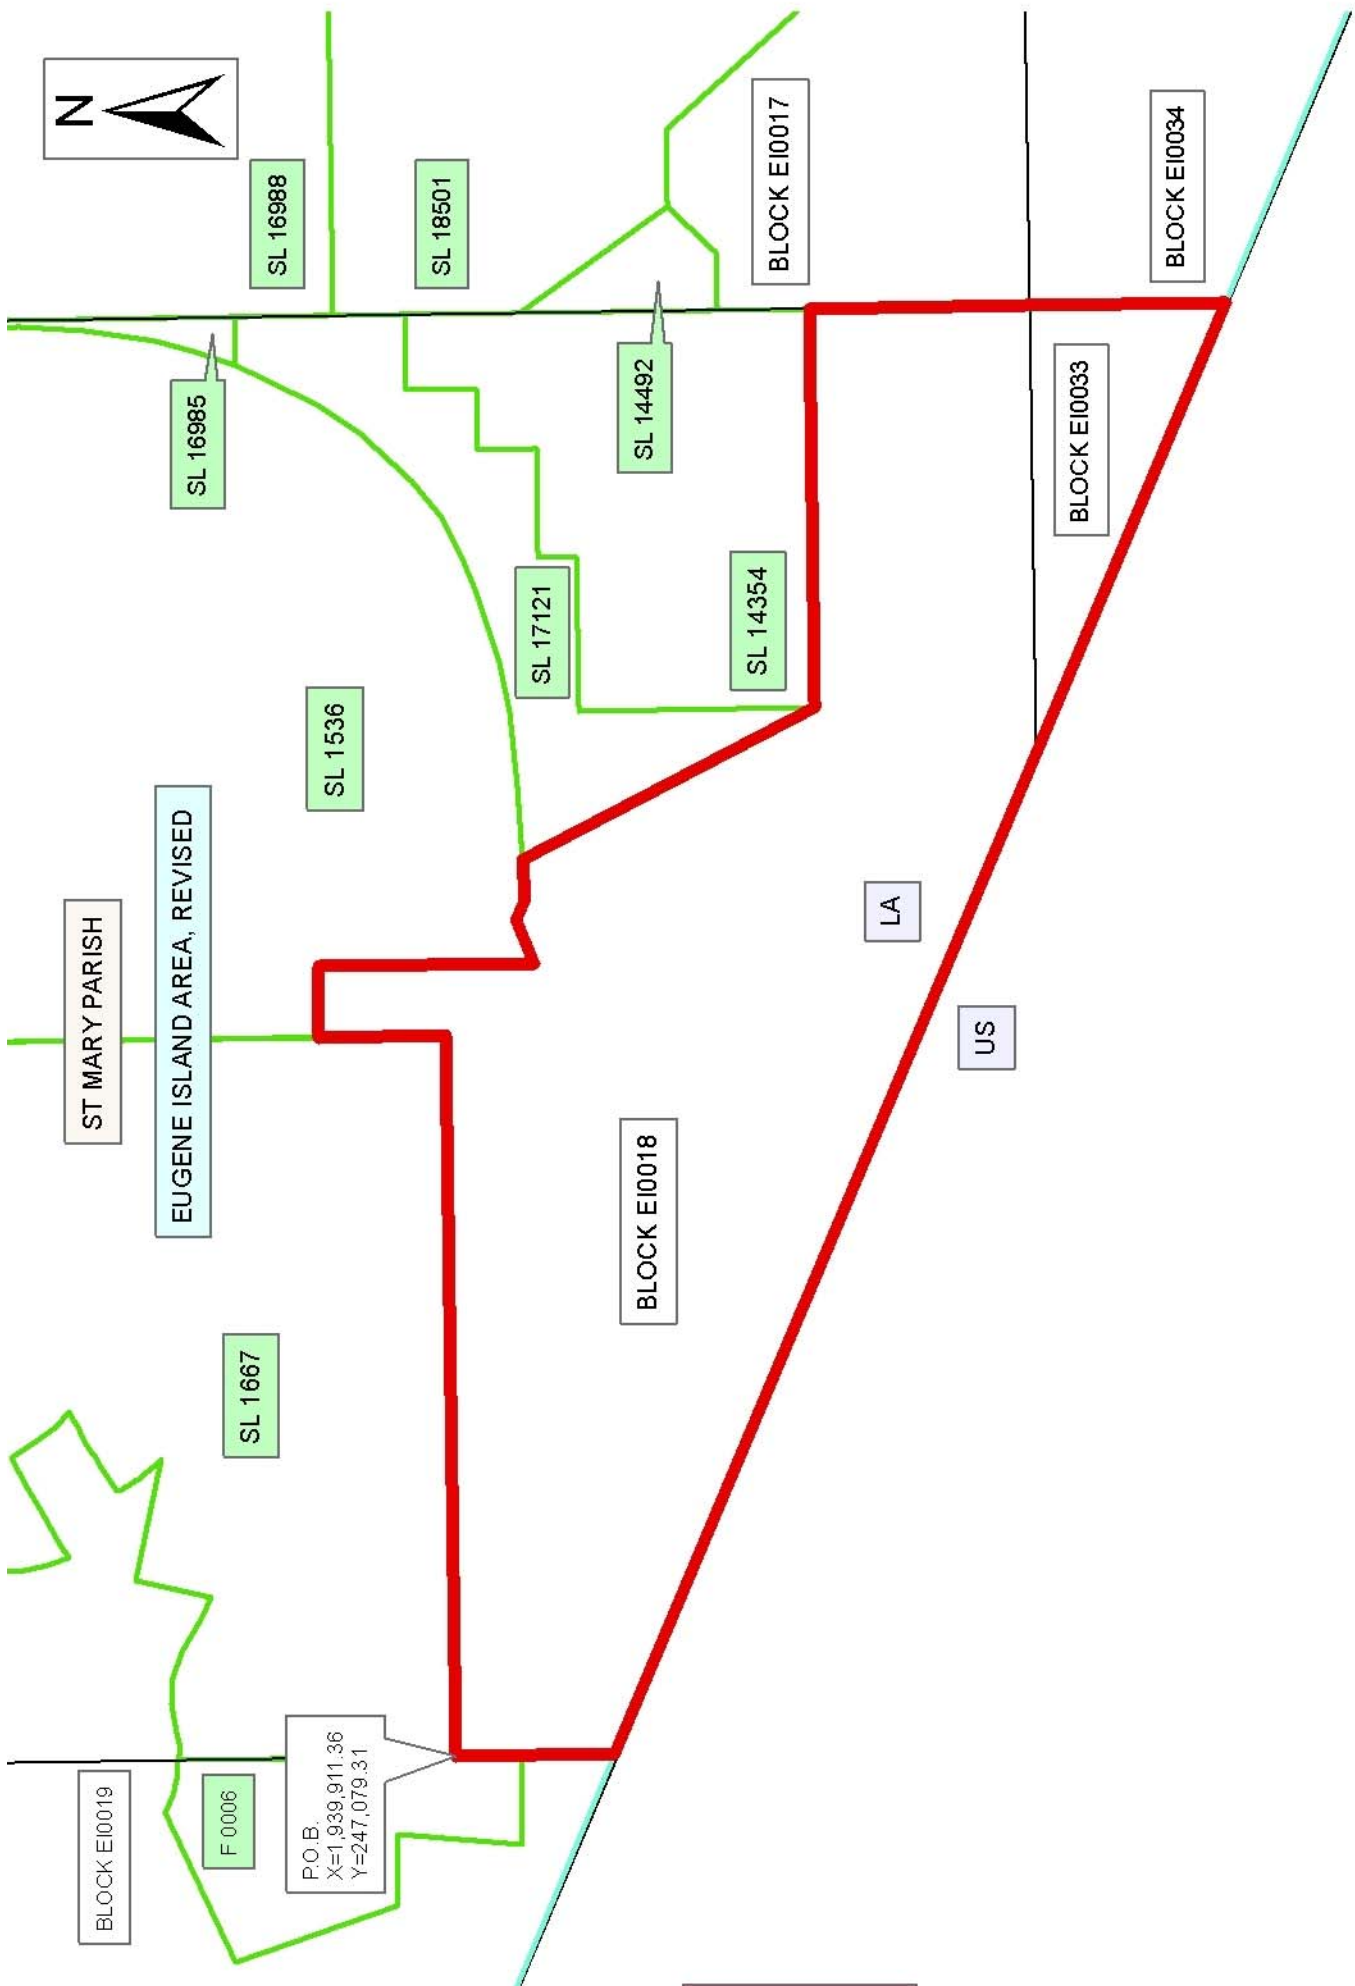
N

SL 16988

SL 18501

BLOCK EI0017

BLOCK EI0034

SL 16985

SL 14492

BLOCK EI0033

SL 17121

SL 14354

SL 1536

EUGENE ISLAND AREA, REVISED

ST MARY PARISH

LA

US

BLOCK EI0018

SL 1667

P.O.B.
X=1,939,911.36
Y=247,079.31

F 0006

BLOCK EI0019